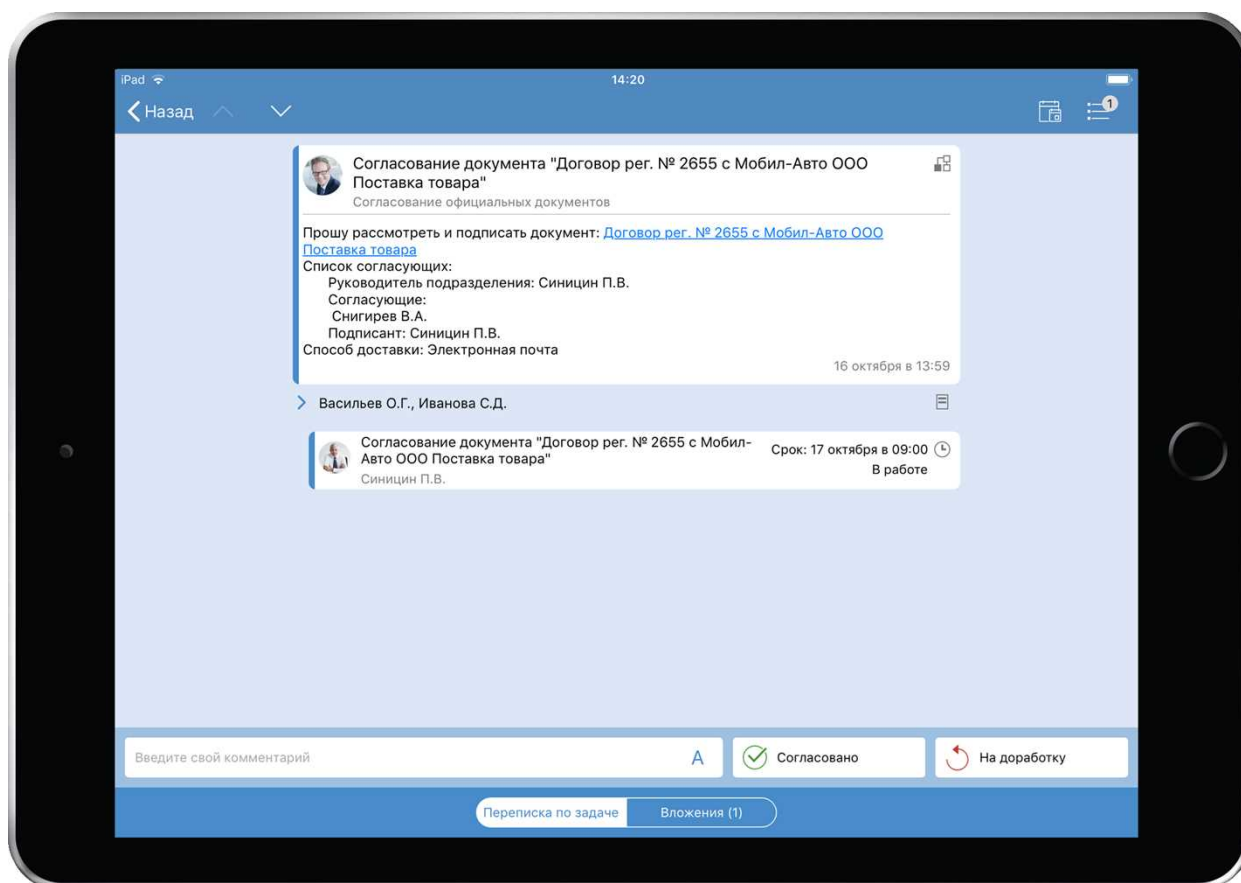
iPad

14:20

Назад

1

Согласование документа "Договор рег. № 2655 с Мобил-Авто ООО Поставка товара"
Согласование официальных документов

Прошу рассмотреть и подписать документ: Договор рег. № 2655 с Мобил-Авто ООО Поставка товара
Список согласующих:
Руководитель подразделения: Синицин П.В.
Согласующие:
Снигирев В.А.
Подписант: Синицин П.В.
Способ доставки: Электронная почта

16 октября в 13:59

Васильев О.Г., Иванова С.Д.

Согласование документа "Договор рег. № 2655 с Мобил-Авто ООО Поставка товара"
Синицин П.В.

Срок: 17 октября в 09:00
В работе

Введите свой комментарий

A

Согласовано

На доработку

Переписка по задаче

Вложения (1)